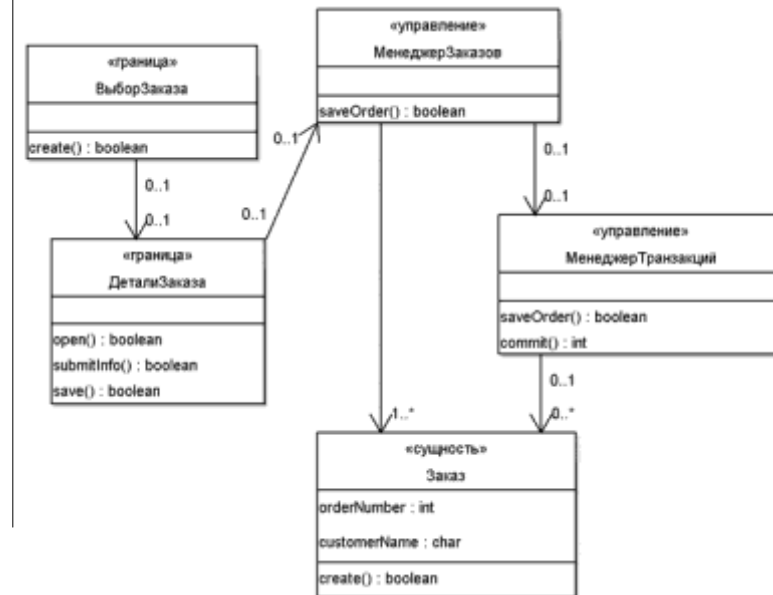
«граница»
ВыборЗаказа

create() : boolean

0..1

0..1

«граница»
ДеталиЗаказа

open() : boolean
submitInfo() : boolean
save() : boolean

0..1

0..1

«управление»
МенеджерЗаказов

saveOrder() : boolean

0..1

0..1

«управление»
МенеджерТранзакций

saveOrder() : boolean
commit() : int

0..1

0..*

1..*

«сущность»
Заказ

orderNumber : int
customerName : char

create() : boolean